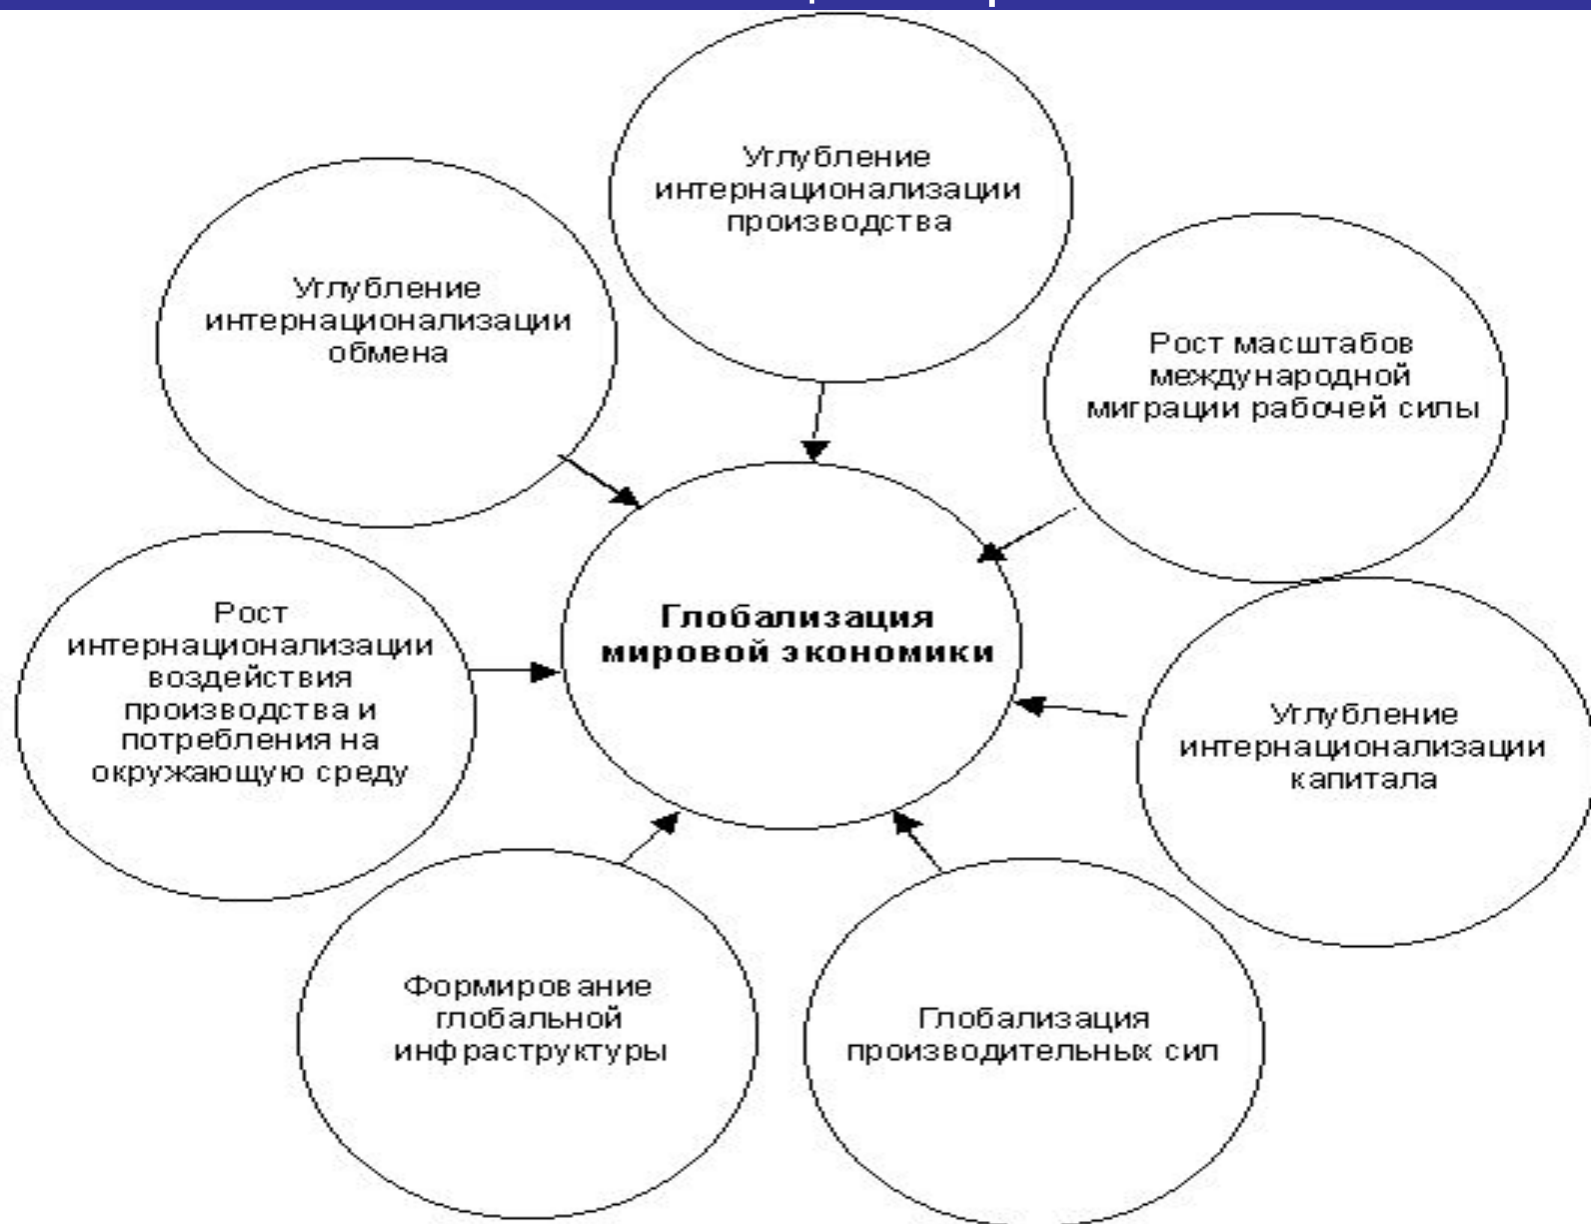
Углубление интернационализации производства

Углубление интернационализации обмена

Рост масштабов международной миграции рабочей силы

Рост интернационализации воздействия производства и потребления на окружающую среду

Глобализация мировой экономики

Углубление интернационализации капитала

Формирование глобальной инфраструктуры

Глобализация производительных сил